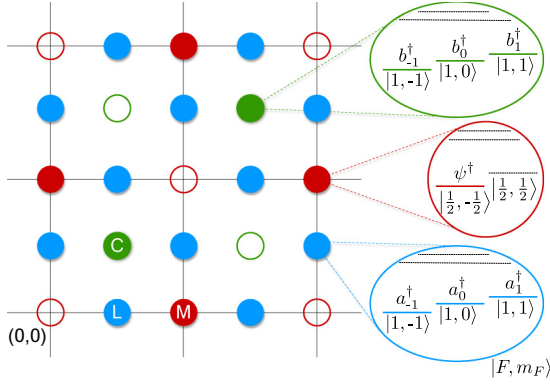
$b^\dagger_{-1}$ $b^\dagger_0$ $b^\dagger_1$
$|1,-1\rangle$ $|1,0\rangle$ $|1,1\rangle$

$\psi^\dagger$
$|\frac{1}{2},-\frac{1}{2}\rangle$ $|\frac{1}{2},\frac{1}{2}\rangle$

C

L M

(0,0)

$a^\dagger_{-1}$ $a^\dagger_0$ $a^\dagger_1$
$|1,-1\rangle$ $|1,0\rangle$ $|1,1\rangle$

$|F,m_F\rangle$